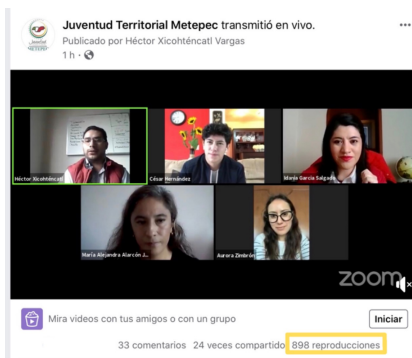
Juventud Territorial Metepec transmitió en vivo.
Publicado por Héctor Xicohténcatl Vargas
1 h ·

Héctor Xicohténcatl

César Hernández

Maria García Salgado

María Alejandra Alarcón J...

Aurora Zimbrón

zoom

Mira videos con tus amigos o con un grupo

Iniciar

33 comentarios 24 veces compartido 898 reproducciones